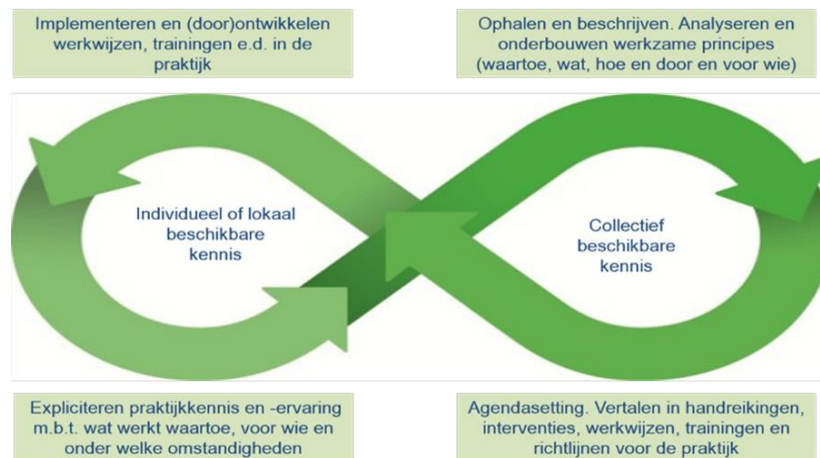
Implementeren en (door)ontwikkelen werkwijzen, trainingen e.d. in de praktijk

Ophalen en beschrijven. Analyseren en onderbouwen werkzame principes (waartoe, wat, hoe en door en voor wie)

Individueel of lokaal beschikbare kennis

Collectief beschikbare kennis

Expliciteren praktijkkennis en -ervaring m.b.t. wat werkt waartoe, voor wie en onder welke omstandigheden

Agendasetting. Vertalen in handreikingen, interventies, werkwijzen, trainingen en richtlijnen voor de praktijk